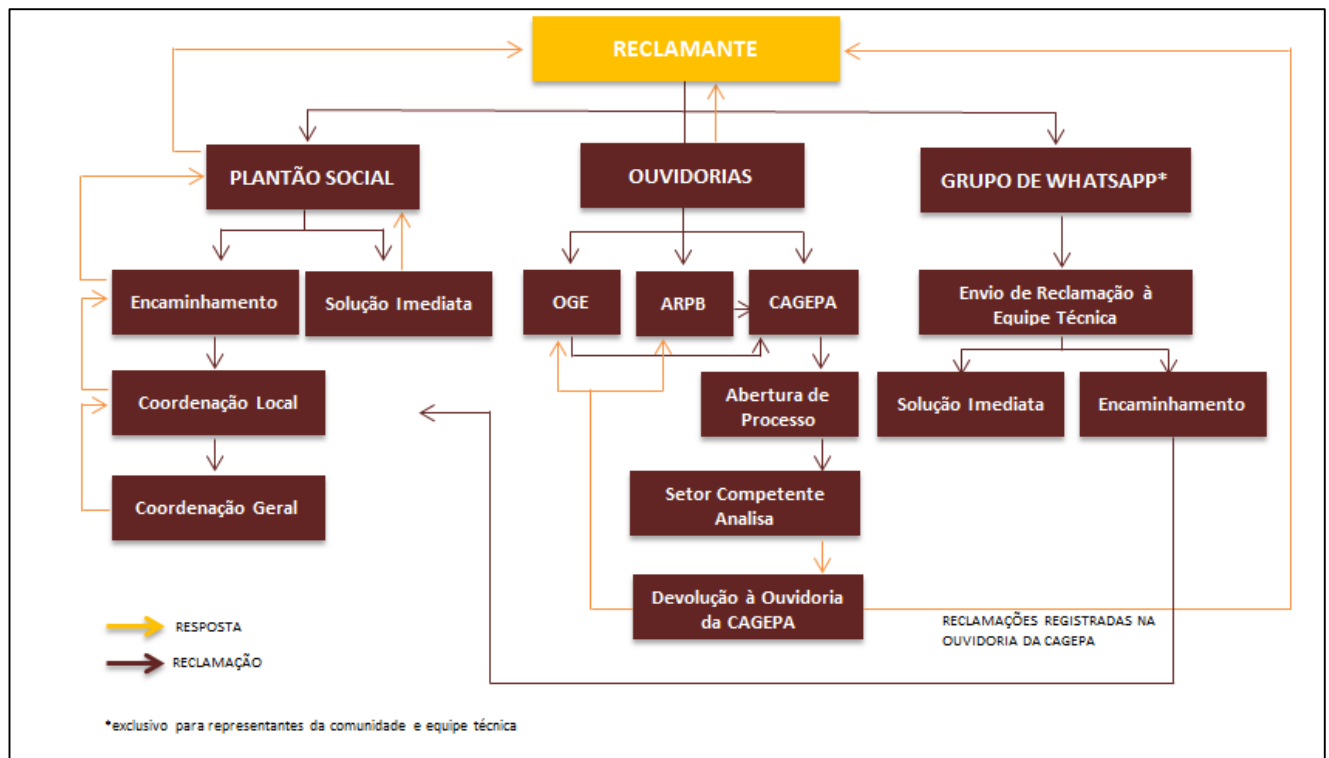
RECLAMANTE

PLANTÃO SOCIAL

OUVIDORIAS

GRUPO DE WHATSAPP*

Encaminhamento

Solução Imediata

OGE

ARPB

CAGEPA

Envio de Reclamação à Equipe Técnica

Coordenação Local

Abertura de Processo

Solução Imediata

Encaminhamento

Coordenação Geral

Setor Competente Analisa

Devolução à Ouvidoria da CAGEPA

RECLAMAÇÕES REGISTRADAS NA OUVIDORIA DA CAGEPA

RESPOSTA

RECLAMAÇÃO

*exclusivo para representantes da comunidade e equipe técnica